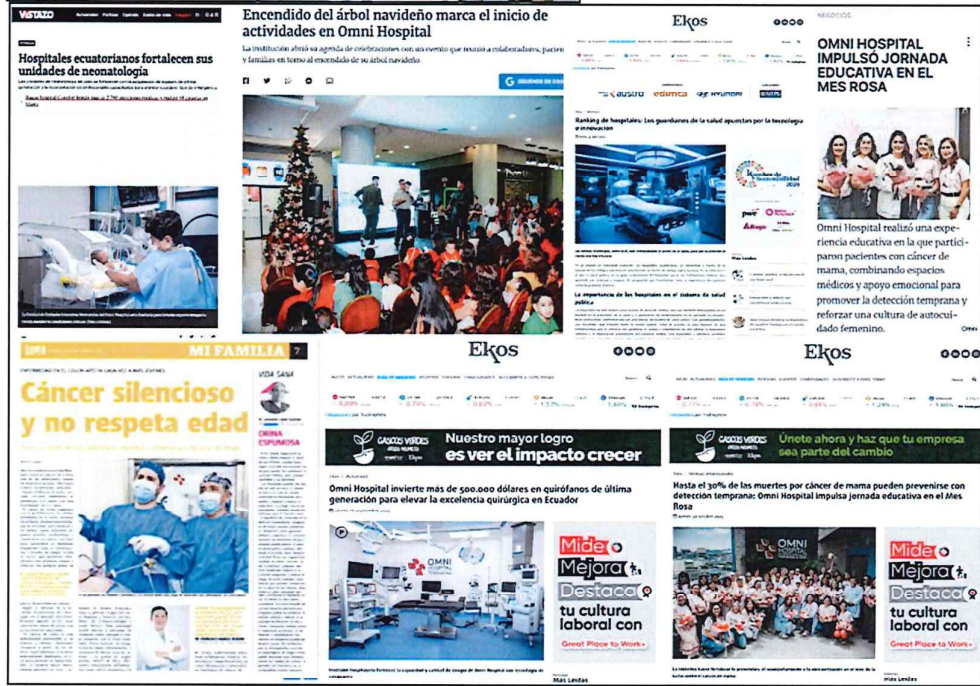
VISTAZO

Hospitales ecuatorianos fortalecen sus unidades de neonatología

Encendido del árbol navideño marca el inicio de actividades en Omni Hospital

La institución abrió su agenda de celebraciones con un evento que reunió a colaboradores, pacien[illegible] y familias en torno al encendido de su árbol navideño

Ekos

Ranking de hospitales: Los guardianes de la salud apuestan por la tecnología e innovación

La importancia de los hospitales en el sistema de salud pública

Más Leídas

NEGOCIOS

OMNI HOSPITAL IMPULSÓ JORNADA EDUCATIVA EN EL MES ROSA

Omni Hospital realizó una experiencia educativa en la que participaron pacientes con cáncer de mama, combinando espacios médicos y apoyo emocional para promover la detección temprana y reforzar una cultura de autocuidado femenino. Omni

MI FAMILIA 7

Cáncer silencioso y no respeta edad

VIDA SANA

Ekos

GASES VERDES
Nuestro mayor logro es ver el impacto crecer

Omni Hospital invierte más de 500.000 dólares en quirófanos de última generación para elevar la excelencia quirúrgica en Ecuador

OMNI

Mide Mejora Destaca tu cultura laboral con Great Place to Work

Más Leídas

Ekos

GASES VERDES
Únete ahora y haz que tu empresa sea parte del cambio

Hasta el 30% de las muertes por cáncer de mama pueden prevenirse con detección temprana: Omni Hospital impulsa jornada educativa en el Mes Rosa

OMNI HOSPITAL

Mide Mejora Destaca tu cultura laboral con Great Place to Work

Más Leídas